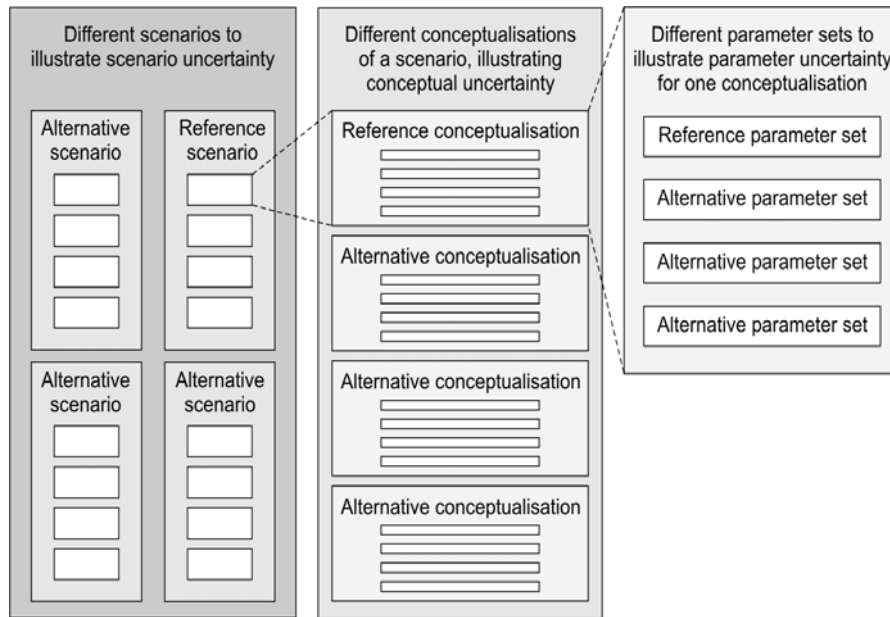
Different scenarios to illustrate scenario uncertainty

Alternative scenario

Reference scenario

Alternative scenario

Alternative scenario

Different conceptualisations of a scenario, illustrating conceptual uncertainty

Reference conceptualisation

Alternative conceptualisation

Alternative conceptualisation

Alternative conceptualisation

Different parameter sets to illustrate parameter uncertainty for one conceptualisation

Reference parameter set

Alternative parameter set

Alternative parameter set

Alternative parameter set